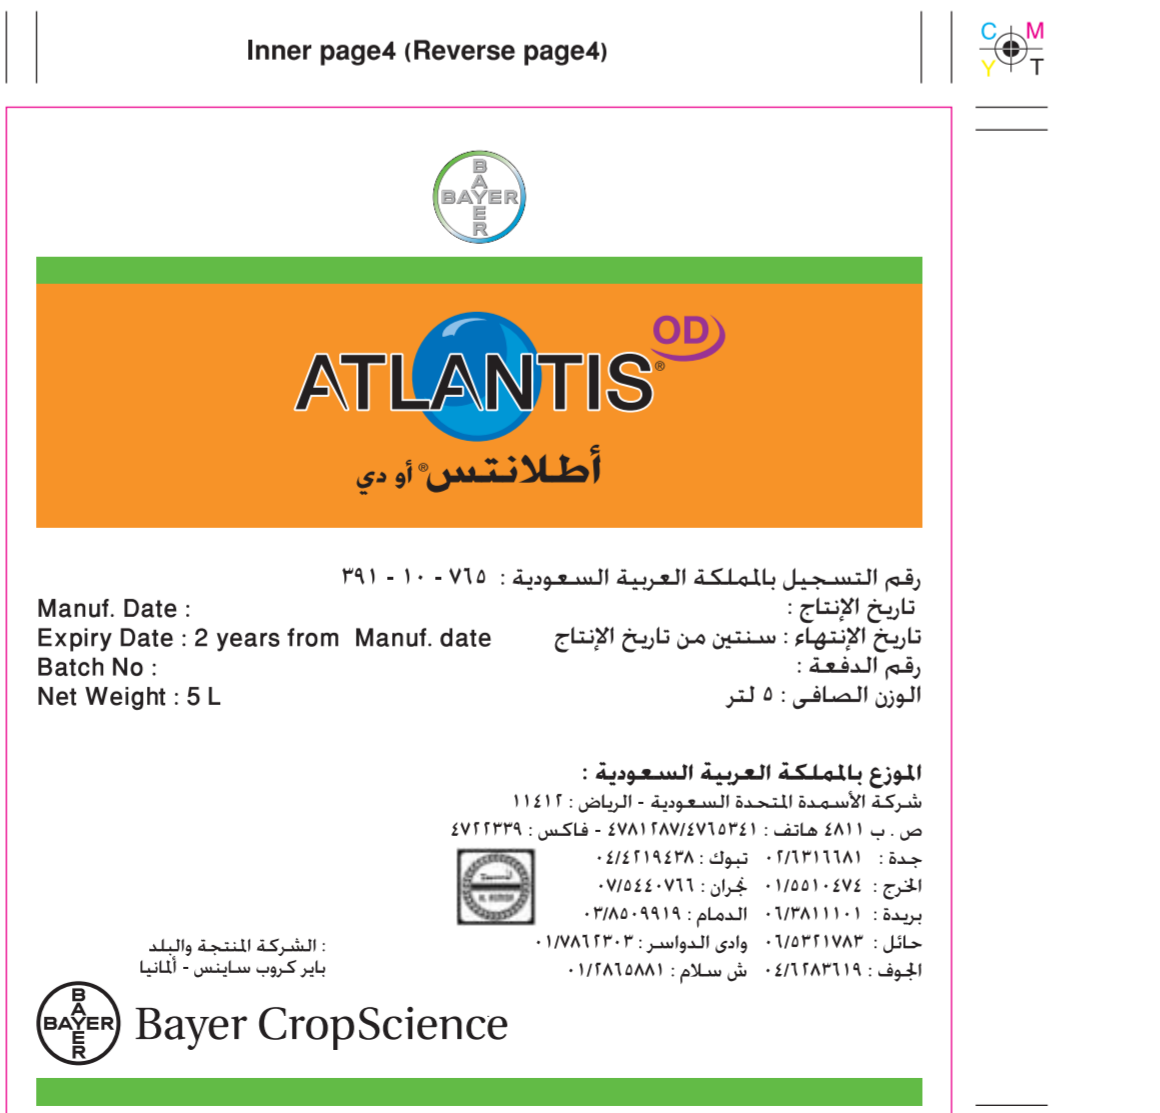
Inner page4 (Reverse page4)

C M
Y T

BAYER

ATLANTIS® OD
أطلانتس® أو دي

رقم التسجيل بالمملكة العربية السعودية : ٧٦٥ - ١٠ - ٣٩١
Manuf. Date :
تاريخ الإنتاج :
Expiry Date : 2 years from Manuf. date
تاريخ الإنتهاء : سنتين من تاريخ الإنتاج
Batch No :
رقم الدفعة :
Net Weight : 5 L
الوزن الصافى : ٥ لتر

الموزع بالمملكة العربية السعودية :
شركة الأسمدة المتحدة السعودية - الرياض : ١١٤١٢
ص . ب ٤٨١١ هاتف : ٤٧٨١٢٨٧/٤٧٦٥٣٤١ - فاكس : ٤٧٢٢٣٣٩
جدة : ٠٢/٦٣١٦٦٨١ تبوك : ٠٤/٤٢١٩٤٣٨
الخرج : ٠١/٥٥١٠٤٧٤ نجران : ٠٧/٥٤٤٠٧٦٦
بريدة : ٠٦/٣٨١١١٠١ الدمام : ٠٣/٨٥٠٩٩١٩
حائل : ٠٦/٥٣٢١٧٨٣ وادى الدواسر : ٠١/٧٨٦٢٣٠٣
الجوف : ٠٤/٦٢٨٣٦١٩ ش سلام : ٠١/٢٨٦٥٨٨١

الشركة المنتجة والبلد :
باير كروب ساينس - ألمانيا

BAYER
Bayer CropScience